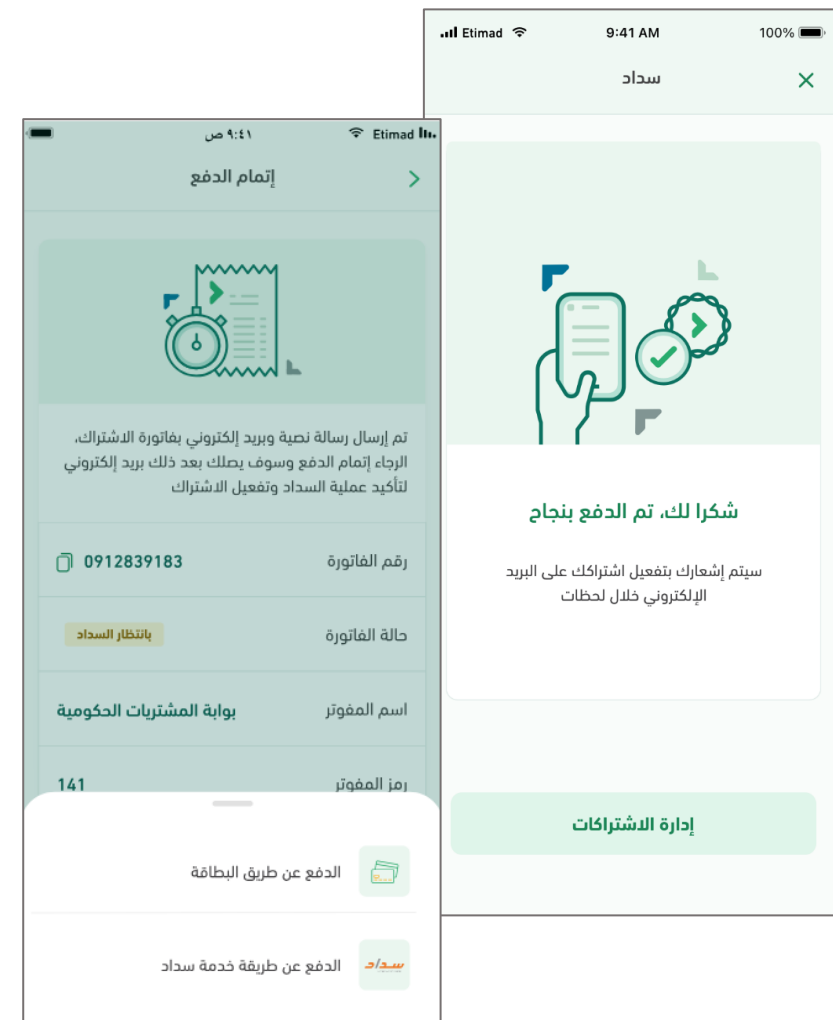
Etimad 9:41 AM 100%

سداد

شكرا لك، تم الدفع بنجاح

سيتم إشعارك بتفعيل اشتراكك على البريد الإلكتروني خلال لحظات

إدارة الاشتراكات

Etimad ٩:٤١ ص

إتمام الدفع

تم إرسال رسالة نصية وبريد إلكتروني بفاتورة الاشتراك، الرجاء إتمام الدفع وسوف يصلك بعد ذلك بريد إلكتروني لتأكيد عملية السداد وتفعيل الاشتراك

| | |
|---|---|
| رقم الفاتورة | 0912839183 |
| حالة الفاتورة | بانتظار السداد |
| اسم المفوتر | بوابة المشتريات الحكومية |
| رمز المفوتر | 141 |

الدفع عن طريق البطاقة

سداد

الدفع عن طريقة خدمة سداد